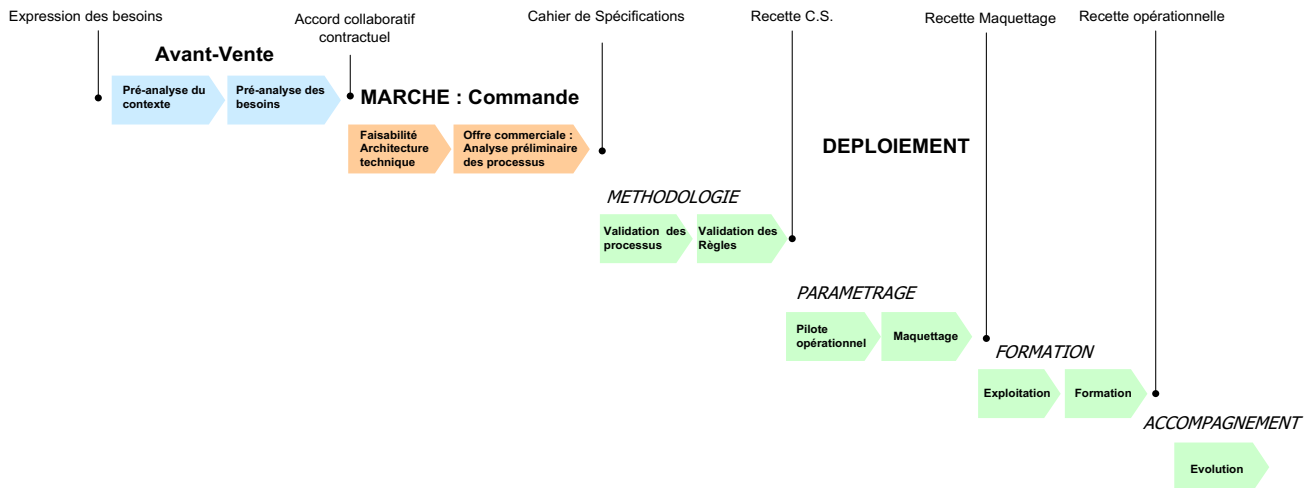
Expression des besoins

Accord collaboratif contractuel

Cahier de Spécifications

Recette C.S.

Recette Maquettage

Recette opérationnelle

Avant-Vente

Pré-analyse du contexte

Pré-analyse des besoins

MARCHE : Commande

Faisabilité Architecture technique

Offre commerciale : Analyse préliminaire des processus

DEPLOIEMENT

METHODOLOGIE

Validation des processus

Validation des Règles

PARAMETRAGE

Pilote opérationnel

Maquettage

FORMATION

Exploitation

Formation

ACCOMPAGNEMENT

Evolution